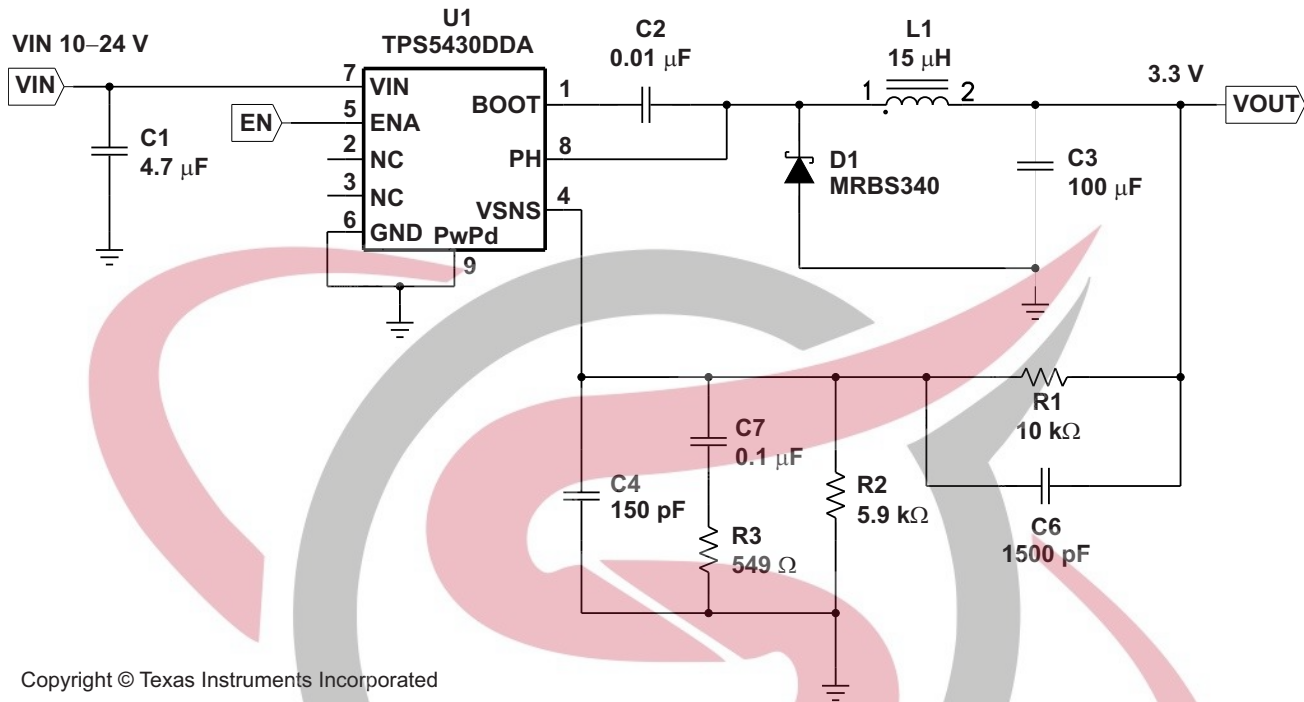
VIN 10–24 V

VIN

U1
TPS5430DDA

7 VIN
5 ENA
2 NC
3 NC
6 GND
PwPd
9
BOOT 1
PH 8
VSNS 4

EN

C1
4.7 μF

C2
0.01 μF

L1
15 μH
1
2

3.3 V

VOUT

D1
MRBS340

C3
100 μF

R1
10 kΩ

C6
1500 pF

C7
0.1 μF

C4
150 pF

R3
549 Ω

R2
5.9 kΩ

Copyright © Texas Instruments Incorporated